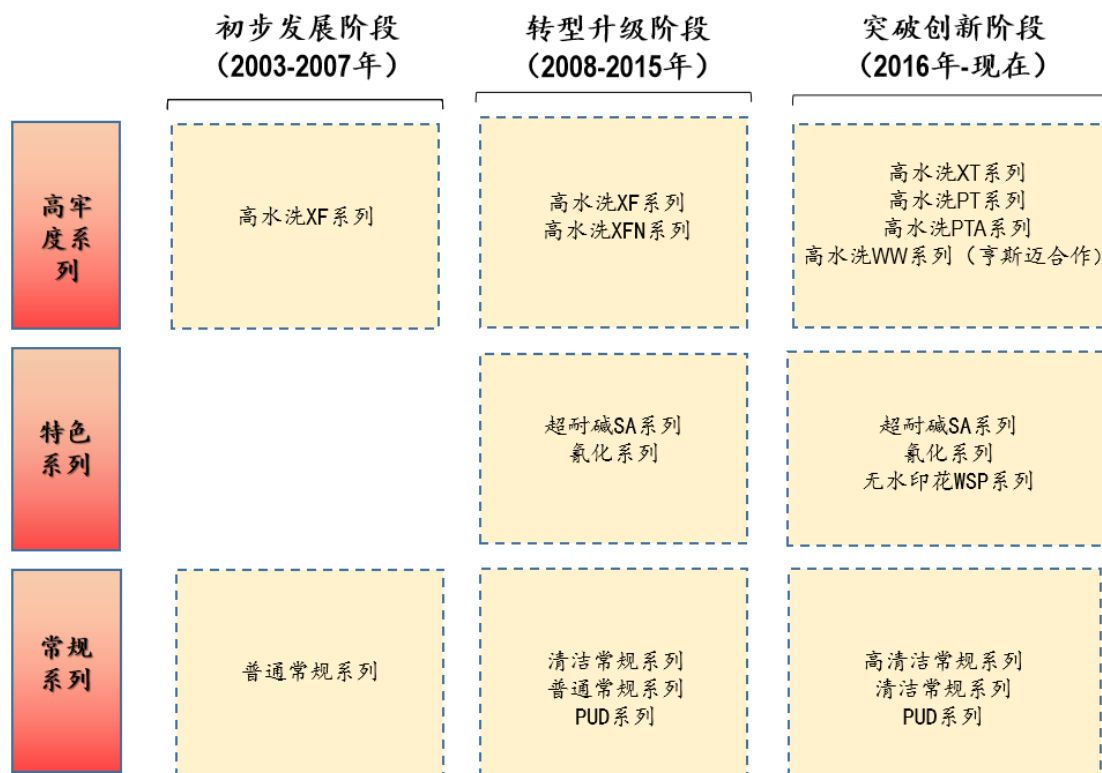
| | 初步发展阶段（2003-2007年） | 转型升级阶段（2008-2015年） | 突破创新阶段（2016年-现在） |
|---|---|---|---|
| 高牢度系列 | 高水洗XF系列 | 高水洗XF系列<br>高水洗XFN系列 | 高水洗XT系列<br>高水洗PT系列<br>高水洗PTA系列<br>高水洗WW系列（亨斯迈合作） |
| 特色系列 | | 超耐碱SA系列<br>氯化系列 | 超耐碱SA系列<br>氯化系列<br>无水印花WSP系列 |
| 常规系列 | 普通常规系列 | 清洁常规系列<br>普通常规系列<br>PUD系列 | 高清洁常规系列<br>清洁常规系列<br>PUD系列 |